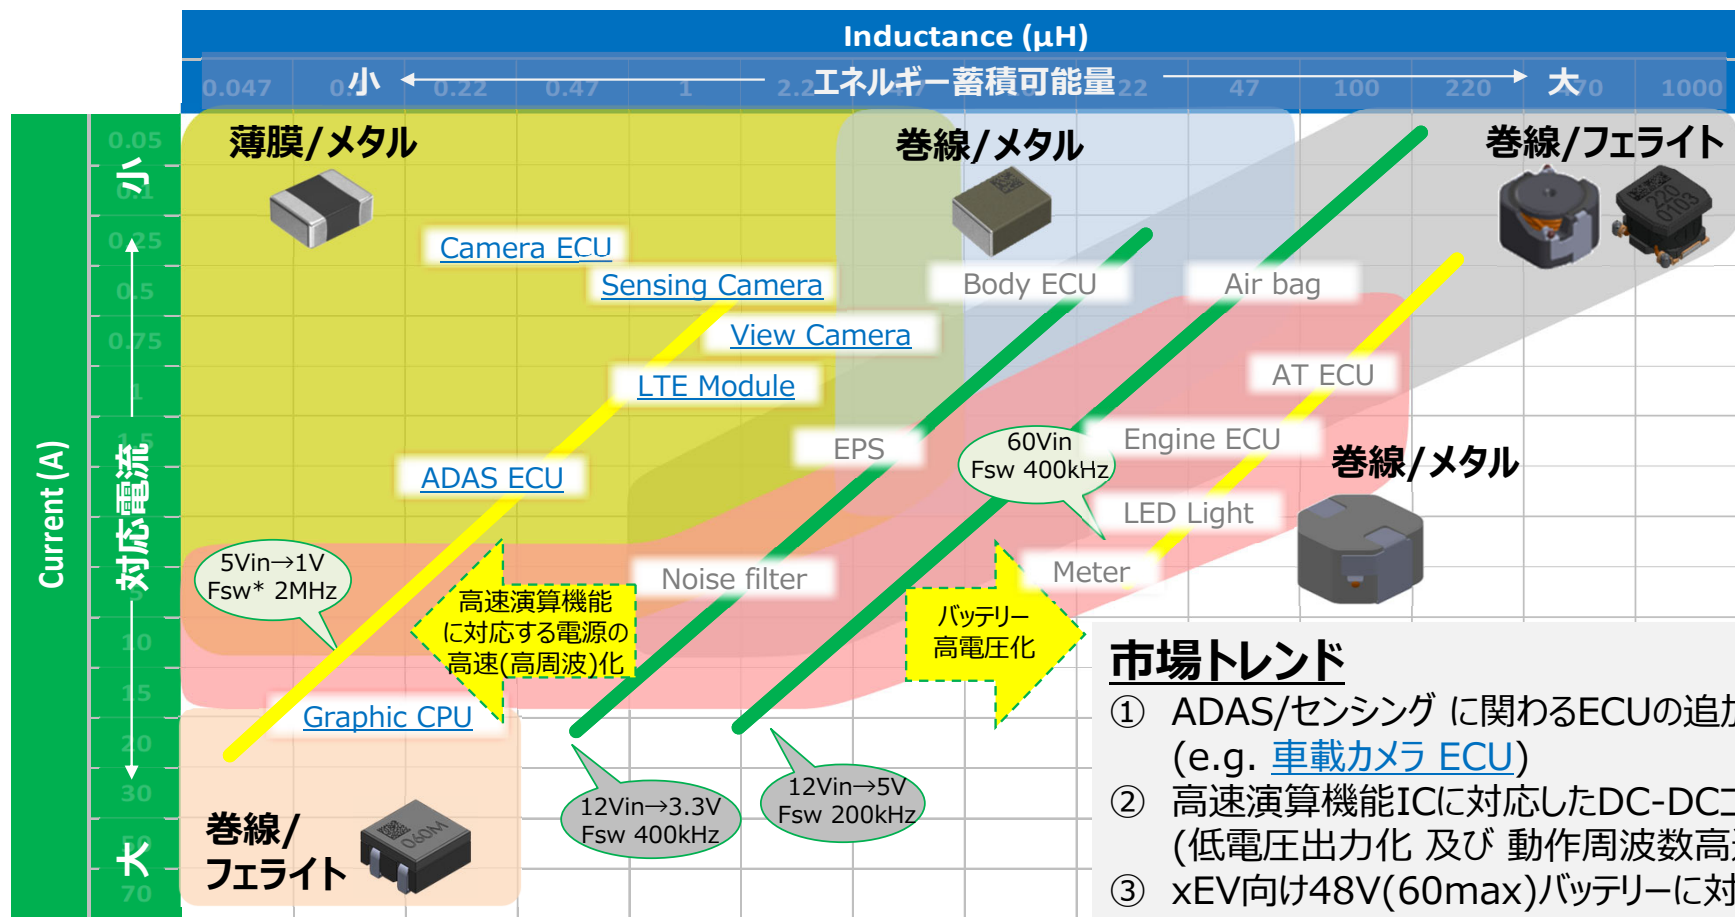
Inductance (μH)

0.047 0.1 小 0.22 0.47 1 2.2 エネルギー蓄積可能量 22 47 100 220 大 470 1000

Current (A)

0.05 小 0.1 0.25 0.5 0.75 1 1.5 対応電流 10 15 20 30 大 50 70

薄膜/メタル

巻線/メタル

巻線/フェライト

Camera ECU

Sensing Camera

View Camera

LTE Module

ADAS ECU

Graphic CPU

Body ECU

Air bag

AT ECU

Engine ECU

LED Light

Meter

EPS

Noise filter

60Vin Fsw 400kHz

巻線/メタル

5Vin→1V Fsw* 2MHz

高速演算機能に対応する電源の高速(高周波)化

バッテリー高電圧化

12Vin→3.3V Fsw 400kHz

12Vin→5V Fsw 200kHz

巻線/フェライト

市場トレンド

① ADAS/センシング に関わるECUの追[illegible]
(e.g. 車載カメラ ECU)

② 高速演算機能ICに対応したDC-DC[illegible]
(低電圧出力化 及び 動作周波数高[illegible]

③ xEV向け48V(60max)バッテリーに対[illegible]